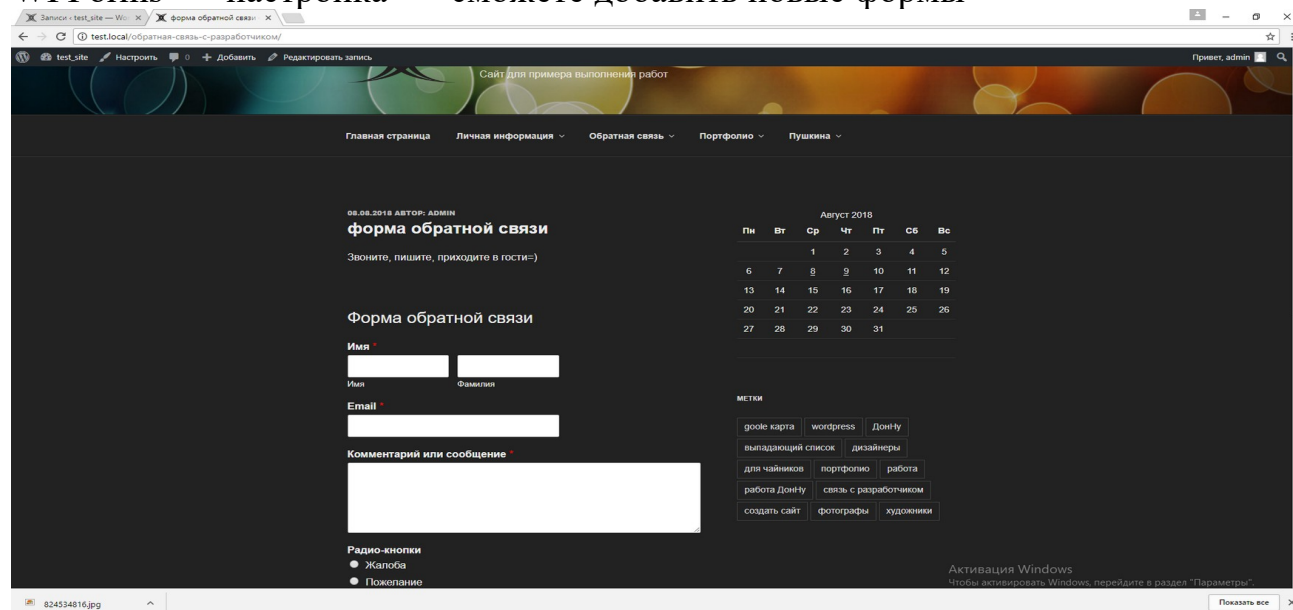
Записи ‹ test_site — Wo ×
форма обратной связи ×
test.local/обратная-связь-с-разработчиком/
test_site Настроить 0 + Добавить Редактировать запись
Привет, admin

Сайт для примера выполнения работ

Главная страница Личная информация Обратная связь Портфолио Пушкина

08.08.2018 АВТОР: ADMIN
форма обратной связи

Звоните, пишите, приходите в гости=)

Форма обратной связи

Имя *

Имя Фамилия

Email *

Комментарий или сообщение *

Радио-кнопки
Жалоба
Пожелание

| Август 2018 | | | | | | |
|---|---|---|---|---|---|---|
| Пн | Вт | Ср | Чт | Пт | Сб | Вс |
| | | 1 | 2 | 3 | 4 | 5 |
| 6 | 7 | 8 | 9 | 10 | 11 | 12 |
| 13 | 14 | 15 | 16 | 17 | 18 | 19 |
| 20 | 21 | 22 | 23 | 24 | 25 | 26 |
| 27 | 28 | 29 | 30 | 31 | | |

МЕТКИ

goole карта wordpress ДонНу выпадающий список дизайнеры для чайников портфолио работа работа ДонНу связь с разработчиком создать сайт фотографы художники

Активация Windows
Чтобы активировать Windows, перейдите в раздел "Параметры".

824534816.jpg
Показать все